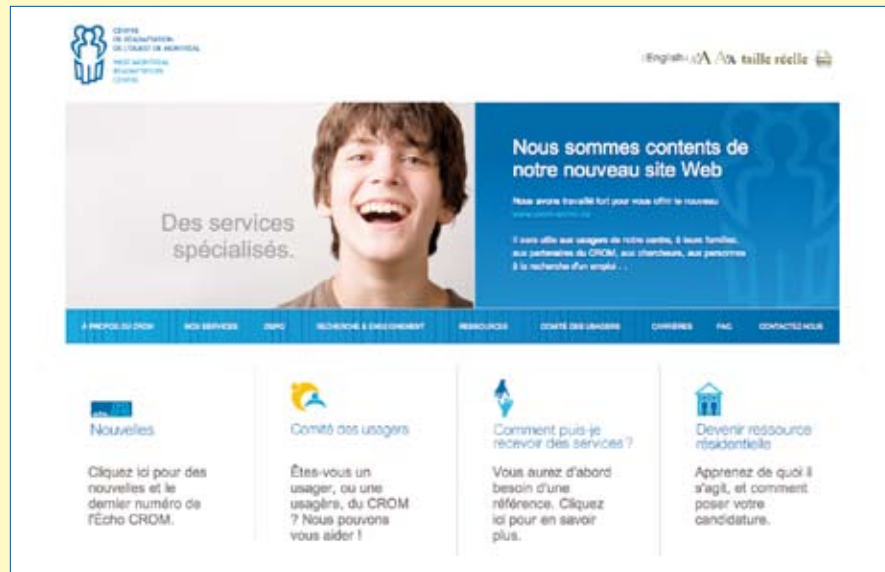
CENTRE DE RÉADAPTATION DE L'OUEST DE MONTRÉAL
WEST MONTREAL READAPTATION CENTRE

English A A taille réelle

Des services spécialisés.

Nous sommes contents de notre nouveau site Web

Nous avons travaillé fort pour vous offrir le nouveau www.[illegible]

Il sera utile aux usagers de notre centre, à leurs familles, aux partenaires du CROM, aux chercheurs, aux personnes à la recherche d'un emploi...

À PROPOS DU CROM | NOS SERVICES | DSPO | RECHERCHE & ENSEIGNEMENT | RESSOURCES | COMITÉ DES USAGERS | CARRIÈRES | FAQ | CONTACTEZ-NOUS

Nouvelles

Cliquez ici pour des nouvelles et le dernier numéro de l'Écho CROM.

Comité des usagers

Êtes-vous un usager, ou une usagère, du CROM ? Nous pouvons vous aider !

Comment puis-je recevoir des services ?

Vous aurez d'abord besoin d'une référence. Cliquez ici pour en savoir plus.

Devenir ressource résidentielle

Apprenez de quoi il s'agit, et comment poser votre candidature.